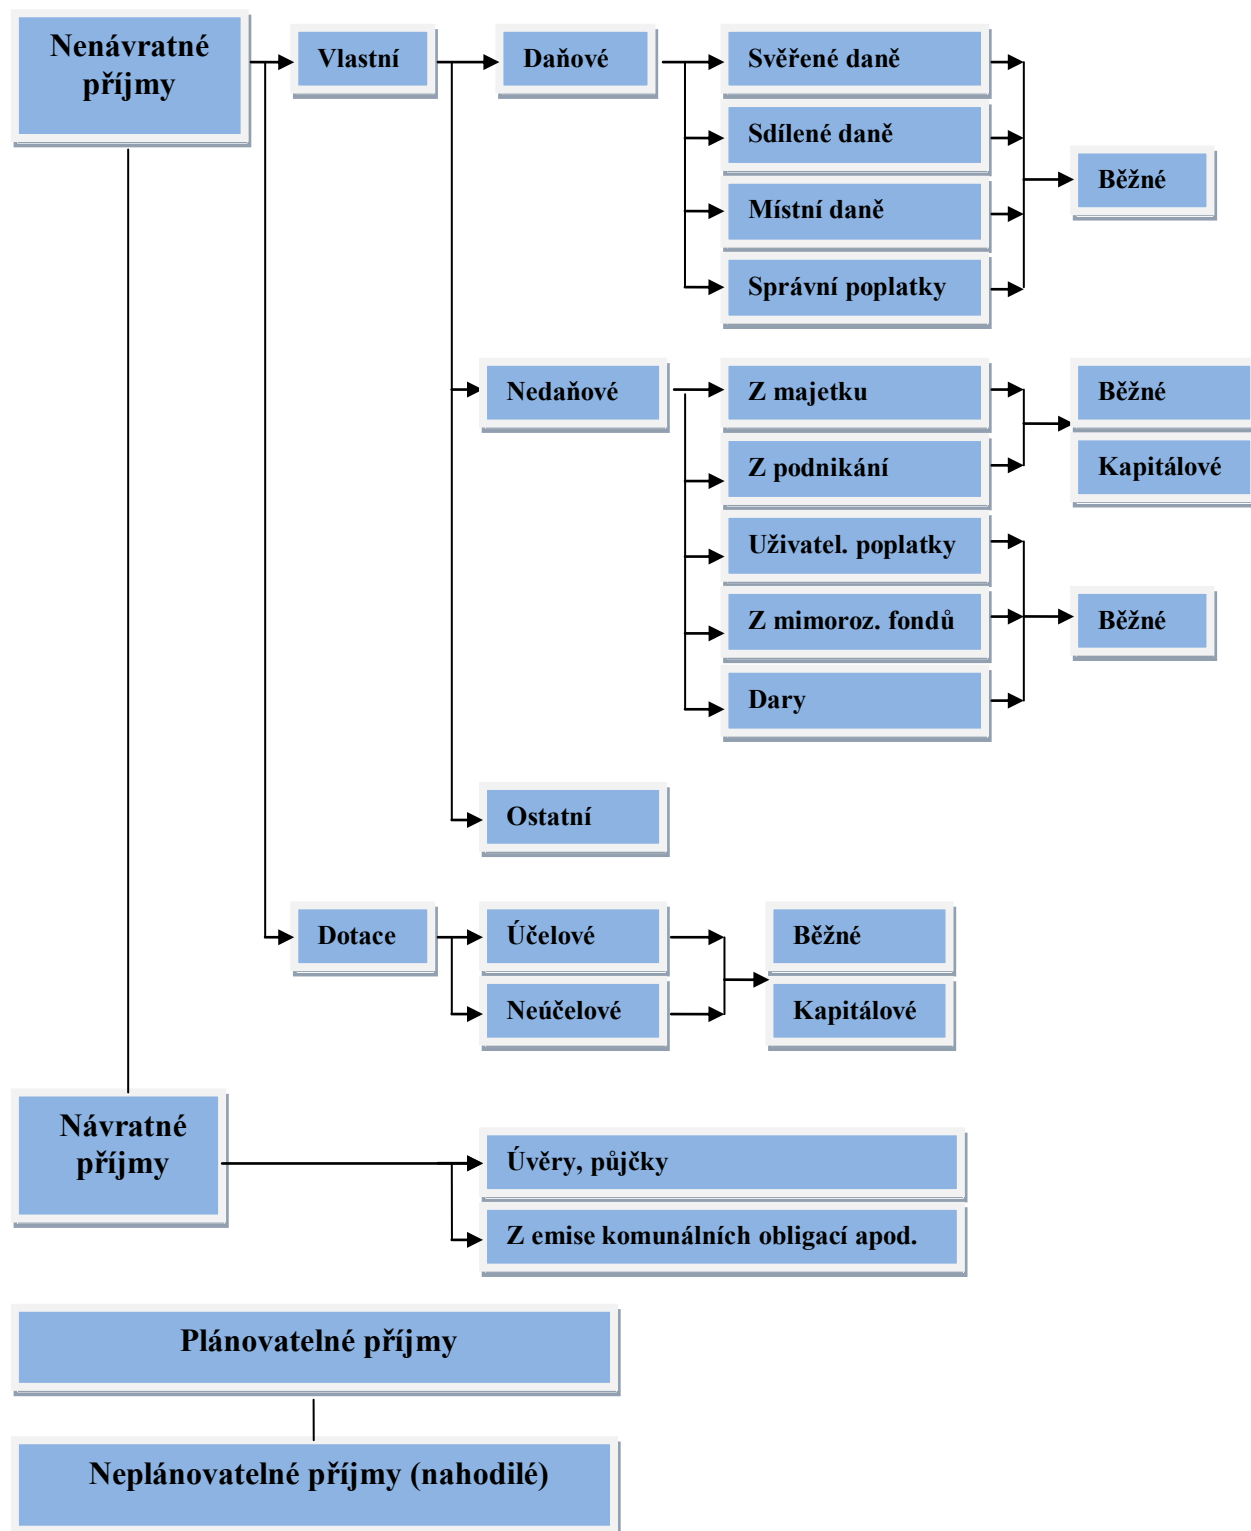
Nenávratné příjmy

Vlastní

Daňové

Svěřené daně

Sdílené daně

Místní daně

Správní poplatky

Běžné

Nedaňové

Z majetku

Z podnikání

Uživatel. poplatky

Z mimoroz. fondů

Dary

Běžné

Kapitálové

Běžné

Ostatní

Dotace

Účelové

Neúčelové

Běžné

Kapitálové

Návratné příjmy

Úvěry, půjčky

Z emise komunálních obligací apod.

Plánovatelné příjmy

Neplánovatelné příjmy (nahodilé)